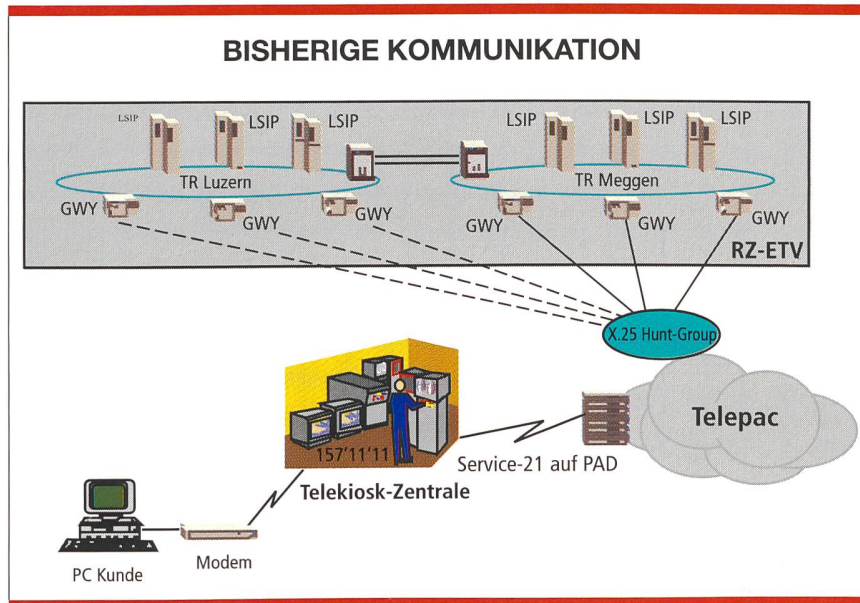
BISHERIGE KOMMUNIKATION

LSIP
LSIP
LSIP
LSIP
LSIP
LSIP

TR Luzern
TR Meggen

GWY
GWY
GWY
GWY
GWY
GWY

RZ-ETV

X.25 Hunt-Group

Telepac

157'11'11

Telekiosk-Zentrale

Service-21 auf PAD

PC Kunde

Modem